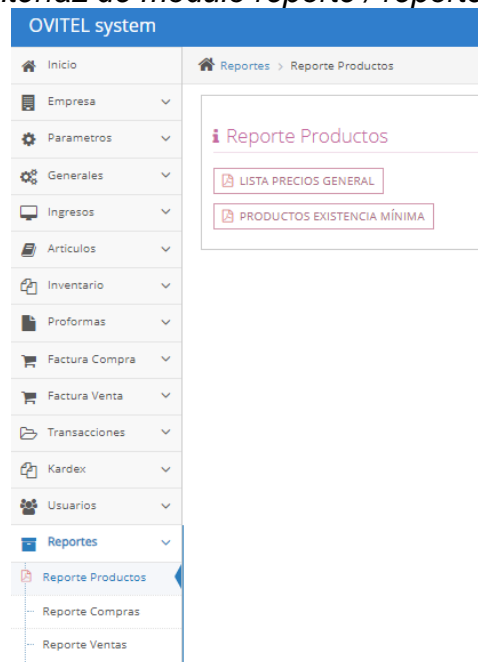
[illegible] de módulo reporte / reporte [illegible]

OVITEL system

Inicio

Empresa

Parametros

Generales

Ingresos

Articulos

Inventario

Proformas

Factura Compra

Factura Venta

Transacciones

Kardex

Usuarios

Reportes

Reporte Productos

Reporte Compras

Reporte Ventas

Reportes > Reporte Productos

Reporte Productos

LISTA PRECIOS GENERAL

PRODUCTOS EXISTENCIA MÍNIMA